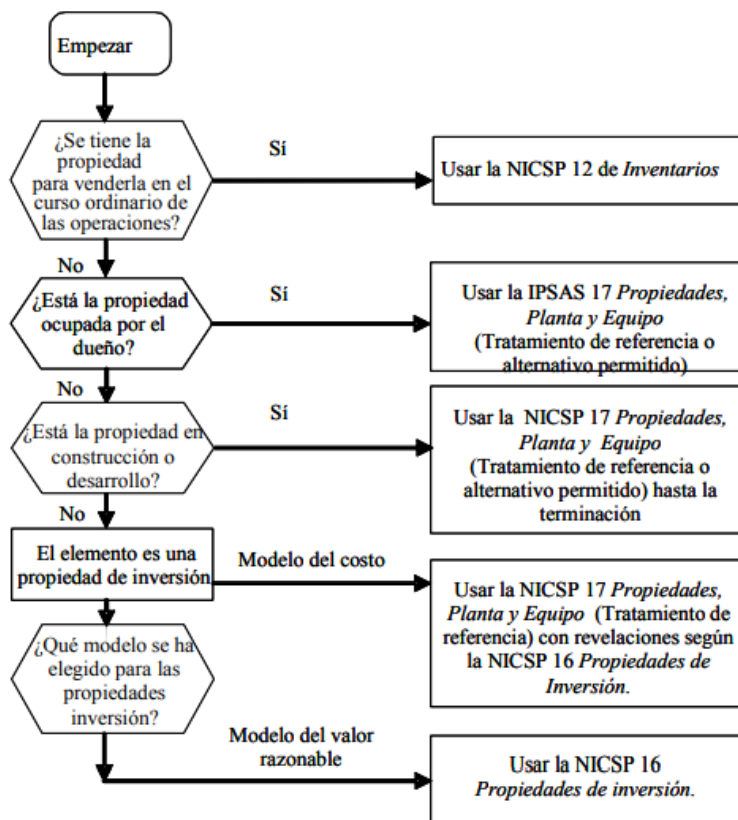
Empezar

¿Se tiene la propiedad para venderla en el curso ordinario de las operaciones?

Sí

Usar la NICSP 12 de *Inventarios*

No

¿Está la propiedad ocupada por el dueño?

Sí

Usar la IPSAS 17 *Propiedades, Planta y Equipo* (Tratamiento de referencia o alternativo permitido)

No

¿Está la propiedad en construcción o desarrollo?

Sí

Usar la NICSP 17 *Propiedades, Planta y Equipo* (Tratamiento de referencia o alternativo permitido) hasta la terminación

No

El elemento es una propiedad de inversión

Modelo del costo

Usar la NICSP 17 *Propiedades, Planta y Equipo* (Tratamiento de referencia) con revelaciones según la NICSP 16 *Propiedades de Inversión*.

¿Qué modelo se ha elegido para las propiedades inversión?

Modelo del valor razonable

Usar la NICSP 16 *Propiedades de inversión*.